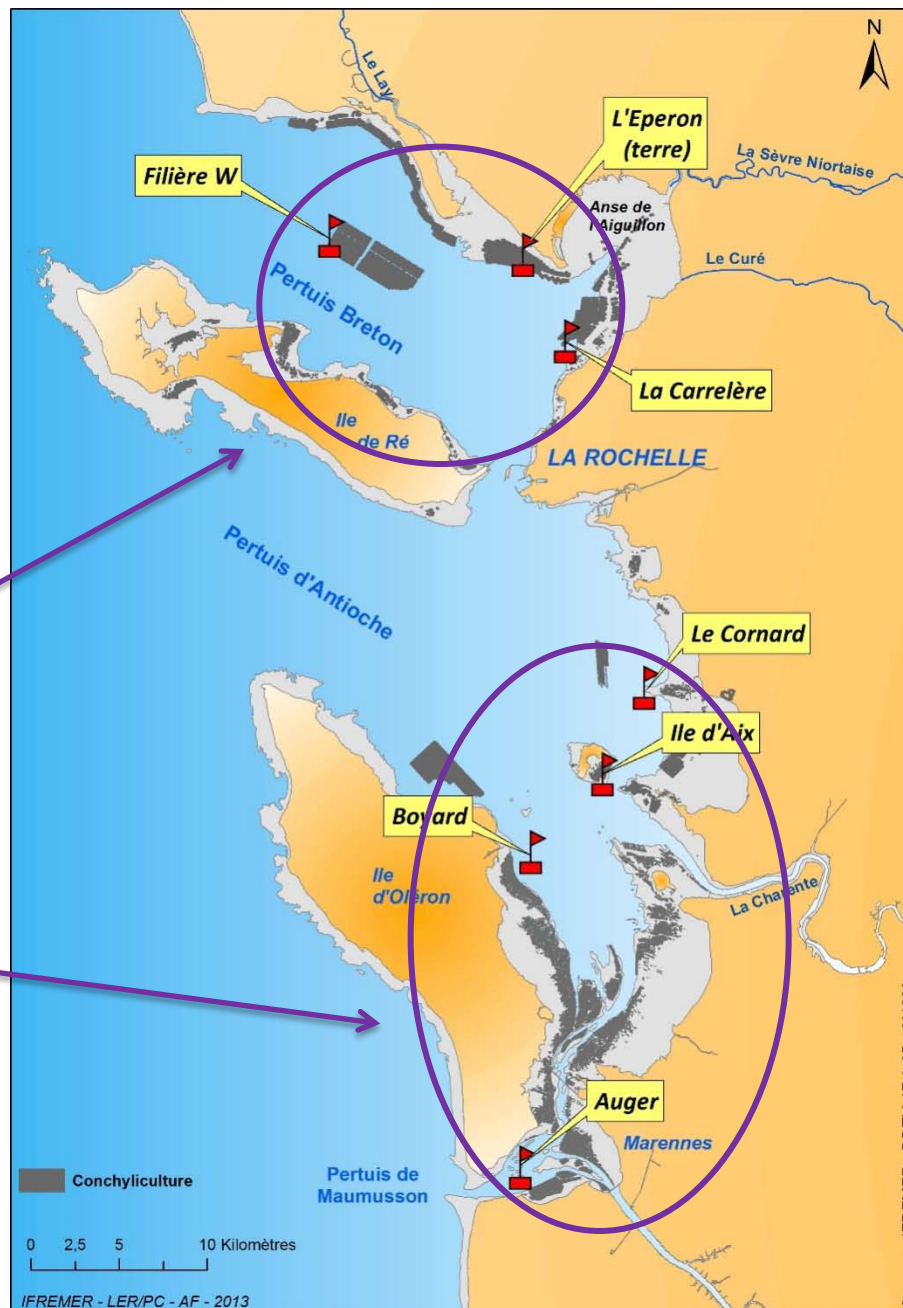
N

Le Lay

L'Eperon (terre)

La Sèvre Niortaise

Filière W

Anse de l'Aiguillon

Le Curé

Pertuis Breton

La Carrelère

Ile de Ré

LA ROCHELLE

Pertuis d'Antioche

Le Cornard

Ile d'Aix

Boyard

Ile d'Oléron

La Charente

Auger

Marennes

Pertuis de Maumusson

Conchyliculture

0 2,5 5 10 Kilomètres

IFREMER - LER/PC - AF - 2013